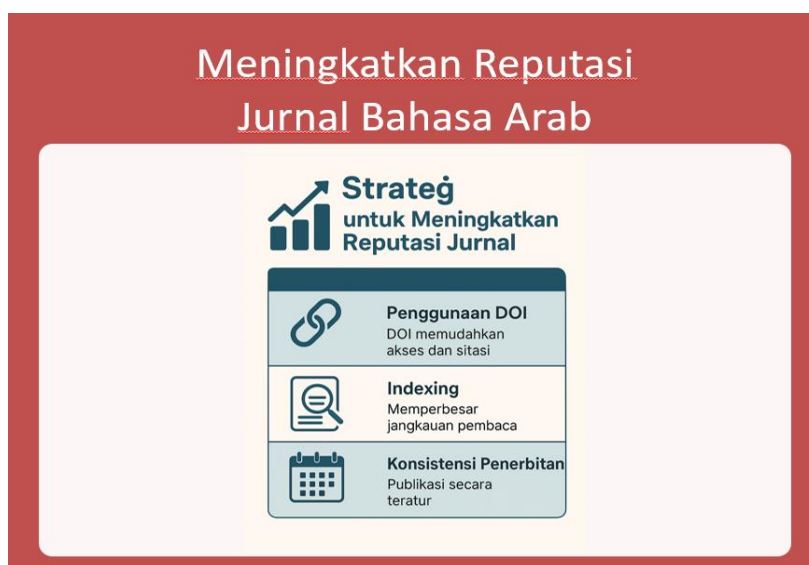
Meningkatkan Reputasi Jurnal Bahasa Arab

Strateġ untuk Meningkatkan Reputasi Jurnal

Penggunaan DOI
DOI memudahkan akses dan sitasi

Indexing
Memperbesar jangkauan pembaca

Konsistensi Penerbitan
Publikasi secara teratur